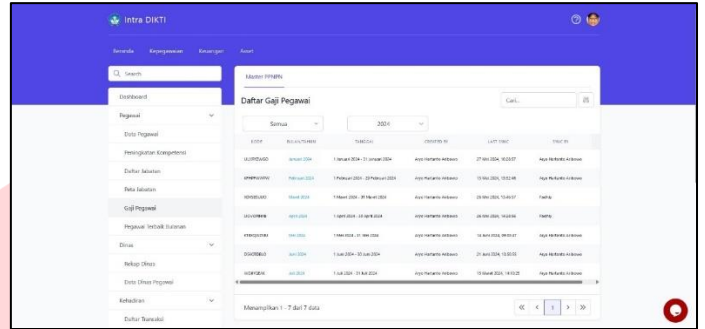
Intra DIKTI

Beranda Kerjasamaan Keuangan Aset

Search

Dashboard

Pegawai

Data Pegawai

Peningkatan Kompetensi

Daftar Jabatan

Peta Jabatan

Gaji Pegawai

Pegawai Terbaik Bulanan

Dinas

Rekap Dinas

Data Dinas Pegawai

Kehadiran

Daftar Transaksi

Master PPNPN

Daftar Gaji Pegawai

Cari...

Semua 2024

| KODE | BULAN TAHUN | TANGGAL | CREATED BY | LAST EDIT | EDIT BY |
|---|---|---|---|---|---|
| ULIPRZASO | Januari 2024 | 1 Januari 2024 - 31 Januari 2024 | Aryo Harianto Aribowo | 27 Mei 2024, 16:26:57 | Aryo Harianto Aribowo |
| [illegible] | Februari 2024 | 1 Februari 2024 - 29 Februari 2024 | Aryo Harianto Aribowo | 15 Mei 2024, 10:52:46 | Aryo Harianto Aribowo |
| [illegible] | Maret 2024 | 1 Maret 2024 - 31 Maret 2024 | Aryo Harianto Aribowo | 28 Mei 2024, 15:49:37 | Fadhli |
| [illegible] | April 2024 | 1 April 2024 - 30 April 2024 | Aryo Harianto Aribowo | 28 Mei 2024, 16:28:06 | Fadhli |
| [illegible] | Mei 2024 | 1 Mei 2024 - 31 Mei 2024 | Aryo Harianto Aribowo | 18 Juni 2024, 09:00:47 | Aryo Harianto Aribowo |
| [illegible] | Juni 2024 | 1 Juni 2024 - 30 Juni 2024 | Aryo Harianto Aribowo | 21 Juni 2024, 10:05:55 | Aryo Harianto Aribowo |
| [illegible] | Juli 2024 | 1 Juli 2024 - 31 Juli 2024 | Aryo Harianto Aribowo | 13 Agustus 2024, 14:03:25 | Aryo Harianto Aribowo |

Menampilkan 1 - 7 dari 7 data

« ‹ 1 › »